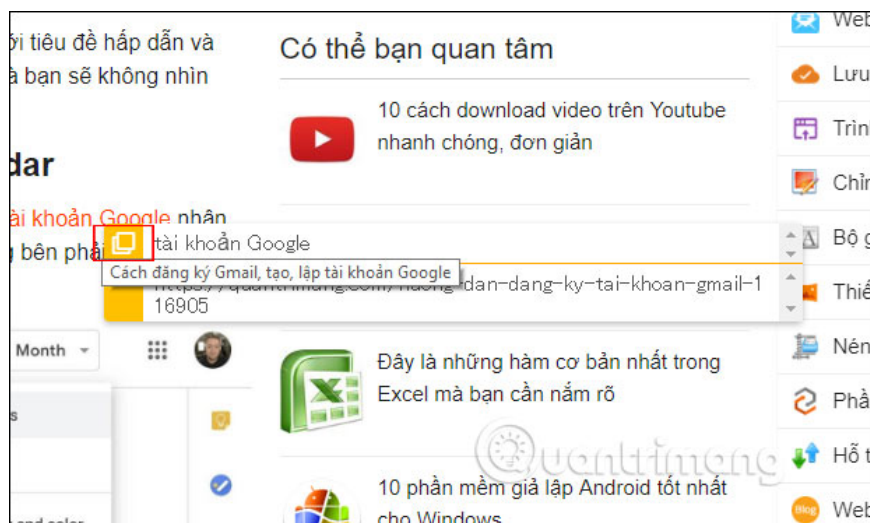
ới tiêu đề hấp dẫn và
à bạn sẽ không nhìn

dar

ài khoản Google nhận
g bên phải

tài khoản Google
Cách đăng ký Gmail, tạo, lập tài khoản Google
https://quantrimang.com/huong-dan-dang-ky-tai-khoan-gmail-116905

Month

s

Có thể bạn quan tâm

10 cách download video trên Youtube nhanh chóng, đơn giản

Đây là những hàm cơ bản nhất trong Excel mà bạn cần nắm rõ

10 phần mềm giả lập Android tốt nhất cho Windows

Quantrimang

Web
Lưu
Trìn
Chỉn
Bộ g
Thiế
Nén
Phầ
Hỗ t
Web